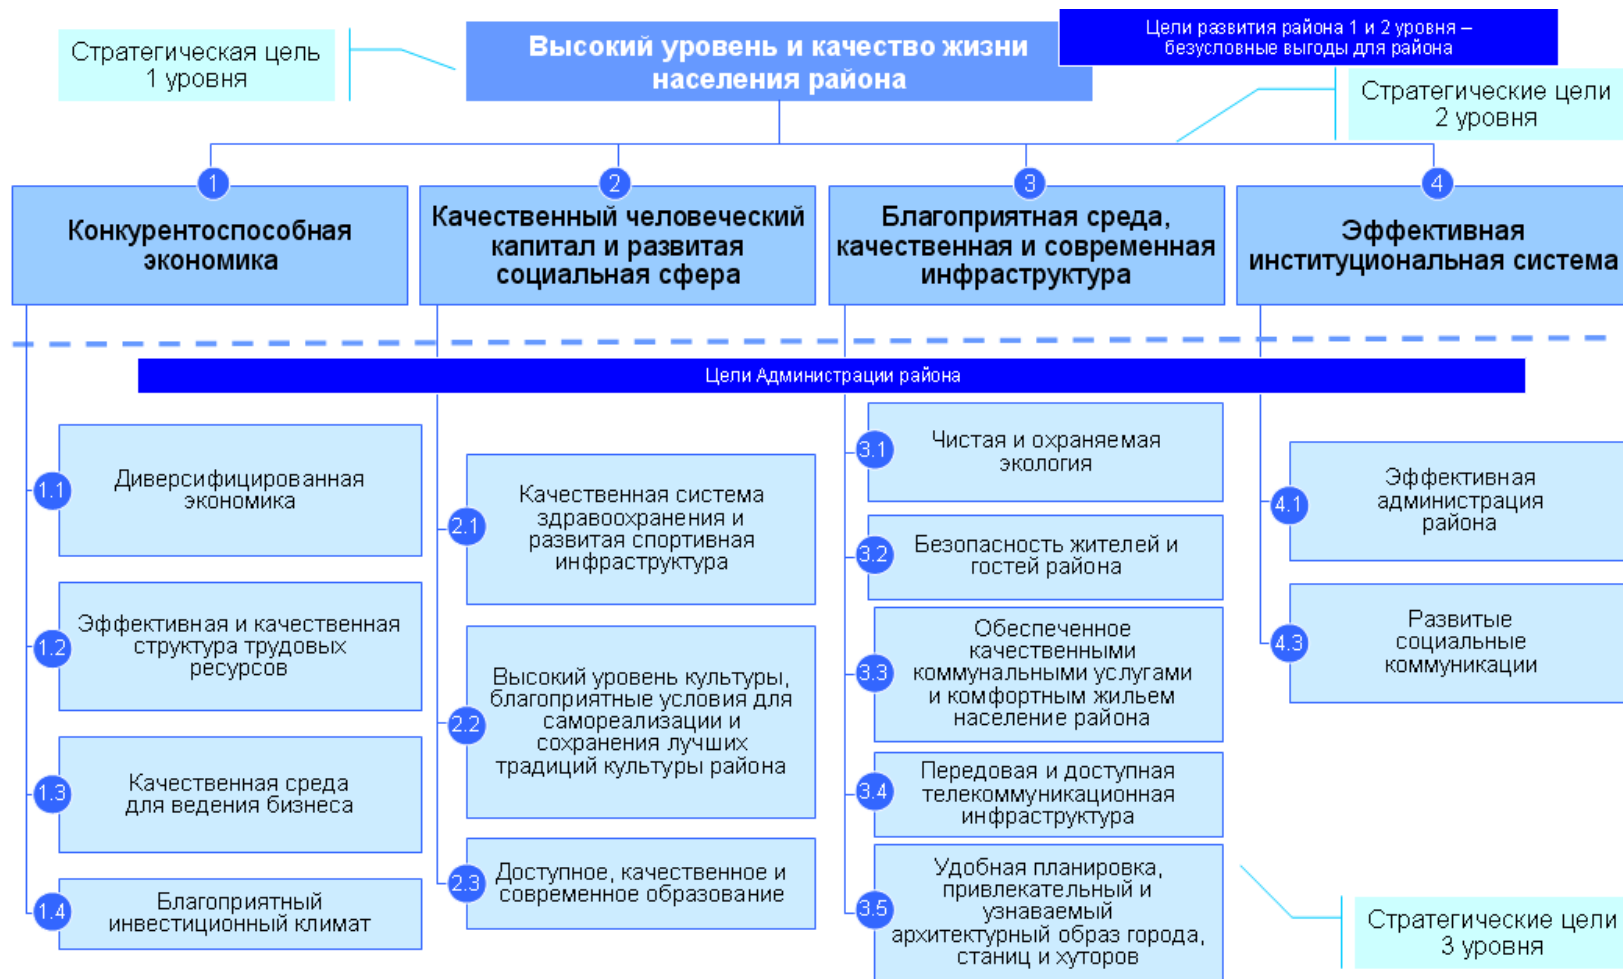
Стратегическая цель 1 уровня

Высокий уровень и качество жизни населения района

Цели развития района 1 и 2 уровня – безусловные выгоды для района

Стратегические цели 2 уровня

1
Конкурентоспособная экономика

2
Качественный человеческий капитал и развитая социальная сфера

3
Благоприятная среда, качественная и современная инфраструктура

4
Эффективная институциональная система

Цели Администрации района

1.1 Диверсифицированная экономика

1.2 Эффективная и качественная структура трудовых ресурсов

1.3 Качественная среда для ведения бизнеса

1.4 Благоприятный инвестиционный климат

2.1 Качественная система здравоохранения и развитая спортивная инфраструктура

2.2 Высокий уровень культуры, благоприятные условия для самореализации и сохранения лучших традиций культуры района

2.3 Доступное, качественное и современное образование

3.1 Чистая и охраняемая экология

3.2 Безопасность жителей и гостей района

3.3 Обеспеченное качественными коммунальными услугами и комфортным жильем население района

3.4 Передовая и доступная телекоммуникационная инфраструктура

3.5 Удобная планировка, привлекательный и узнаваемый архитектурный образ города, станиц и хуторов

4.1 Эффективная администрация района

4.3 Развитые социальные коммуникации

Стратегические цели 3 уровня